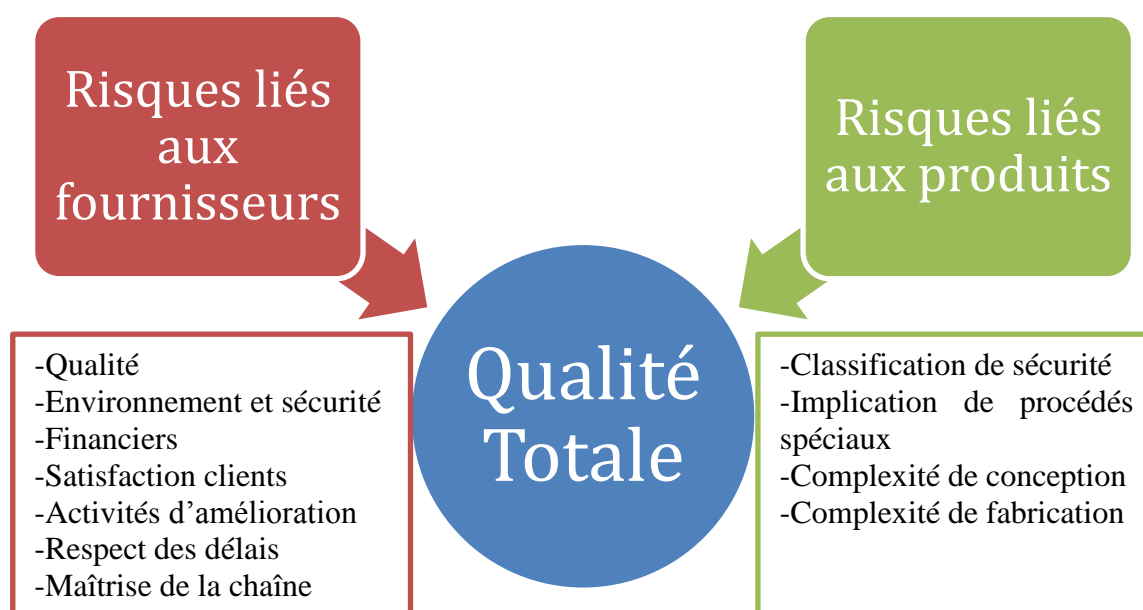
Risques liés aux fournisseurs

Risques liés aux produits

Qualité Totale

-Qualité
-Environnement et sécurité
-Financiers
-Satisfaction clients
-Activités d'amélioration
-Respect des délais
-Maîtrise de la chaîne

-Classification de sécurité
-Implication de procédés spéciaux
-Complexité de conception
-Complexité de fabrication